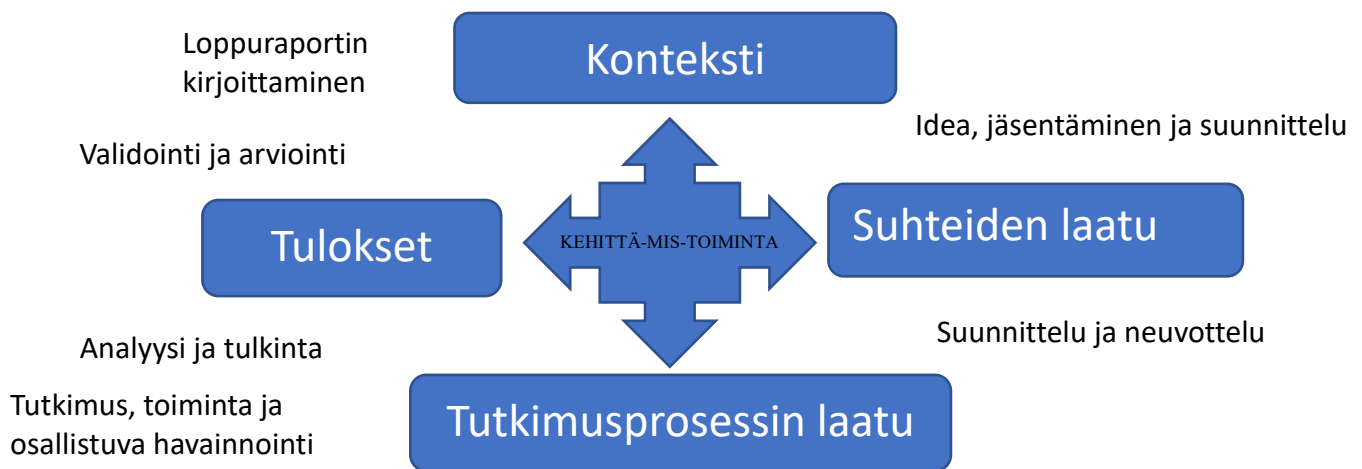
Loppuraportin kirjoittaminen

Konteksti

Idea, jäsentäminen ja suunnittelu

Validointi ja arviointi

Tulokset

KEHITTÄ-MIS-TOIMINTA

Suhteiden laatu

Suunnittelu ja neuvottelu

Analyysi ja tulkinta

Tutkimus, toiminta ja osallistuva havainnointi

Tutkimusprosessin laatu